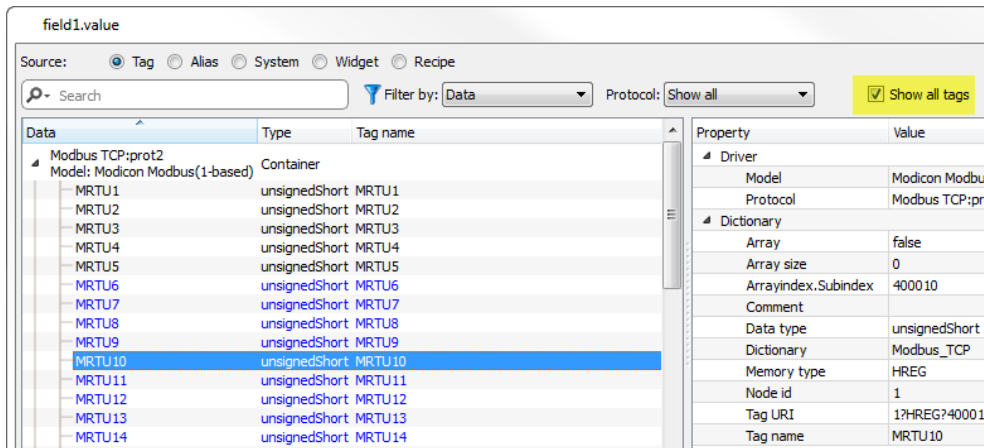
field1.value

Source: Tag Alias System Widget Recipe

Search

Filter by: Data

Protocol: Show all

Show all tags

| Data | Type | Tag name |
|---|---|---|
| Modbus TCP:prot2 Model: Modicon Modbus(1-based) | Container | |
| MRTU1 | unsignedShort | MRTU1 |
| MRTU2 | unsignedShort | MRTU2 |
| MRTU3 | unsignedShort | MRTU3 |
| MRTU4 | unsignedShort | MRTU4 |
| MRTU5 | unsignedShort | MRTU5 |
| MRTU6 | unsignedShort | MRTU6 |
| MRTU7 | unsignedShort | MRTU7 |
| MRTU8 | unsignedShort | MRTU8 |
| MRTU9 | unsignedShort | MRTU9 |
| MRTU10 | unsignedShort | MRTU10 |
| MRTU11 | unsignedShort | MRTU11 |
| MRTU12 | unsignedShort | MRTU12 |
| MRTU13 | unsignedShort | MRTU13 |
| MRTU14 | unsignedShort | MRTU14 |

| Property | Value |
|---|---|
| Driver | |
| Model | Modicon Modbu |
| Protocol | Modbus TCP:pr |
| Dictionary | |
| Array | false |
| Array size | 0 |
| Arrayindex.Subindex | 400010 |
| Comment | |
| Data type | unsignedShort |
| Dictionary | Modbus_TCP |
| Memory type | HREG |
| Node id | 1 |
| Tag URI | 1?HREG?40001 |
| Tag name | MRTU10 |